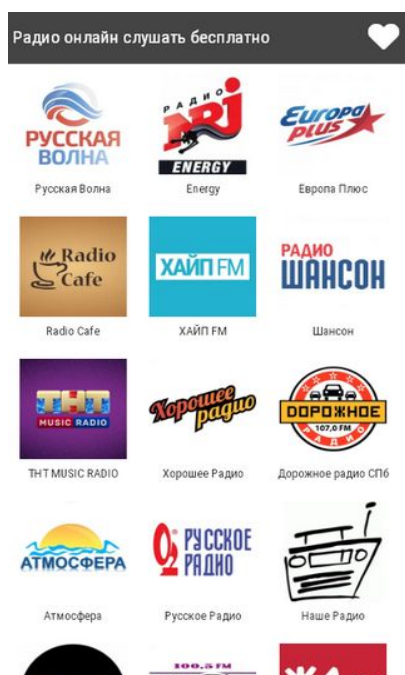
Радио онлайн слушать бесплатно

РУССКАЯ ВОЛНА
Русская Волна

РАДИО NRJ ENERGY
Energy

Europa plus
Европа Плюс

Radio Cafe
Radio Cafe

ХАЙП FM
ХАЙП FM

РАДИО ШАНСОН
Шансон

ТНТ MUSIC RADIO
THT MUSIC RADIO

Хорошее радио
Хорошее Радио

ДОРОЖНОЕ 107,0 FM РАДИО
Дорожное радио СПб

АТМОСФЕРА
Атмосфера

РУССКОЕ РАДИО
Русское Радио

Наше Радио

100,5 FM